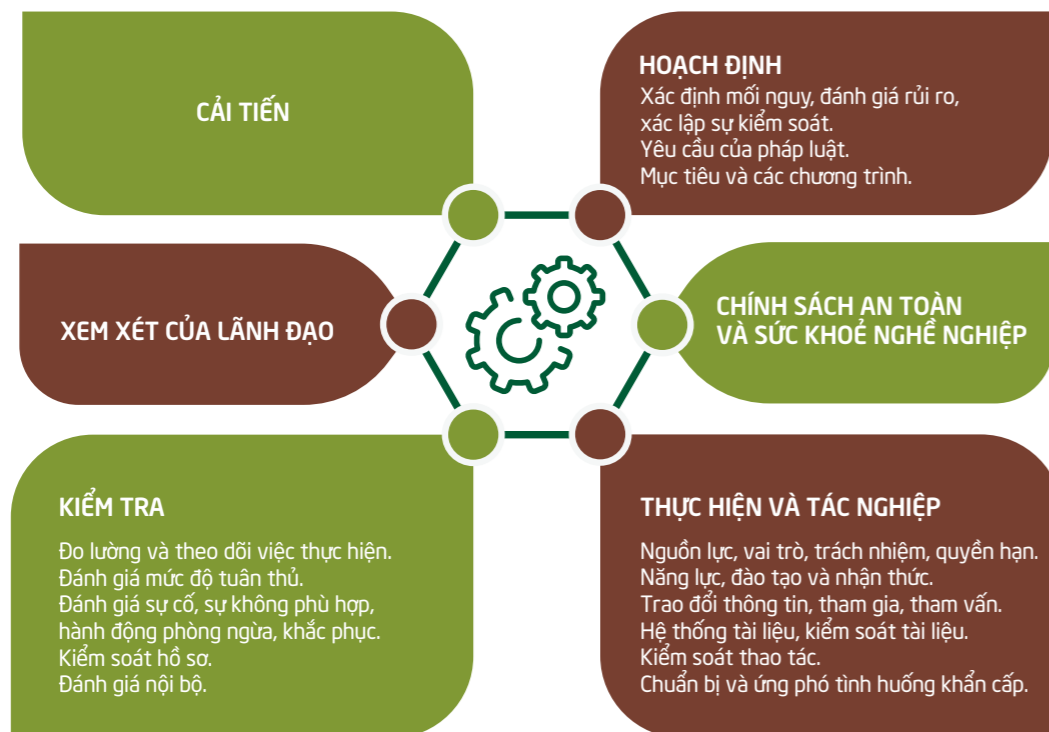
CẢI TIẾN

HOẠCH ĐỊNH
Xác định mối nguy, đánh giá rủi ro, xác lập sự kiểm soát.
Yêu cầu của pháp luật.
Mục tiêu và các chương trình.

XEM XÉT CỦA LÃNH ĐẠO

CHÍNH SÁCH AN TOÀN VÀ SỨC KHOẺ NGHỀ NGHIỆP

KIỂM TRA
Đo lường và theo dõi việc thực hiện.
Đánh giá mức độ tuân thủ.
Đánh giá sự cố, sự không phù hợp, hành động phòng ngừa, khắc phục.
Kiểm soát hồ sơ.
Đánh giá nội bộ.

THỰC HIỆN VÀ TÁC NGHIỆP
Nguồn lực, vai trò, trách nhiệm, quyền hạn.
Năng lực, đào tạo và nhận thức.
Trao đổi thông tin, tham gia, tham vấn.
Hệ thống tài liệu, kiểm soát tài liệu.
Kiểm soát thao tác.
Chuẩn bị và ứng phó tình huống khẩn cấp.